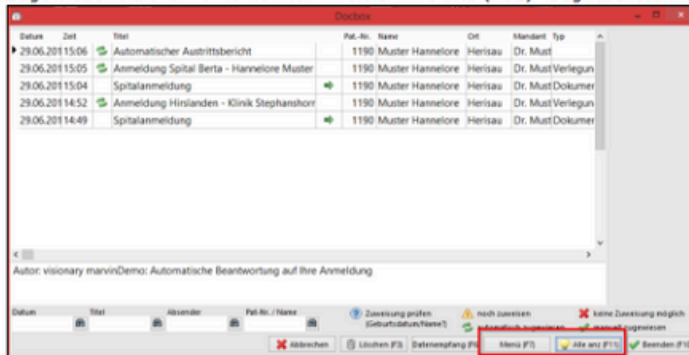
Docbox

| Datum | Zeit | Titel | Pat.-Nr. | Name | Ort | Mandant | Typ |
|---|---|---|---|---|---|---|---|
| 29.06.2011 | 15:06 | Automatischer Austrittsbericht | 1190 | Muster Hannelore | Herisau | Dr. Must | |
| 29.06.2011 | 15:05 | Anmeldung Spital Berta - Hannelore Muster | 1190 | Muster Hannelore | Herisau | Dr. Must | Verlegun |
| 29.06.2011 | 15:04 | Spitalanmeldung | 1190 | Muster Hannelore | Herisau | Dr. Must | Dokumer |
| 29.06.2011 | 14:52 | Anmeldung Hirslanden - Klinik Stephanshorr | 1190 | Muster Hannelore | Herisau | Dr. Must | Verlegun |
| 29.06.2011 | 14:49 | Spitalanmeldung | 1190 | Muster Hannelore | Herisau | Dr. Must | Dokumer |

Autor: visionary marvinDemo: Automatische Beantwortung auf Ihre Anmeldung

Datum Titel Absender Pat.-Nr. / Name

Zuweisung prüfen (Geburtsdatum/Name?)
noch zuweisen
keine Zuweisung möglich
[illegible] zugewiesen
manuell zugewiesen

Abbrechen Löschen (F3) Datenempfang (F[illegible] Menü (F7) Alle anz (F11) Beenden (F1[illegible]